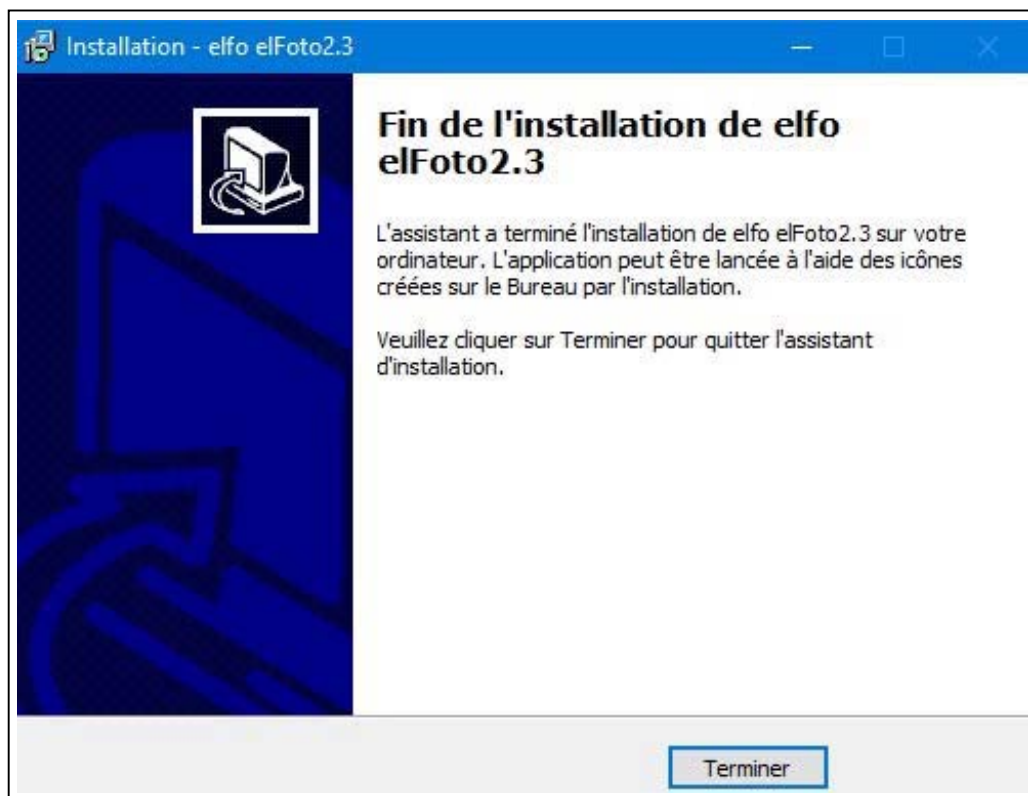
Installation - elfo elFoto2.3

Fin de l'installation de elfo elFoto2.3

L'assistant a terminé l'installation de elfo elFoto2.3 sur votre ordinateur. L'application peut être lancée à l'aide des icônes créées sur le Bureau par l'installation.

Veuillez cliquer sur Terminer pour quitter l'assistant d'installation.

Terminer